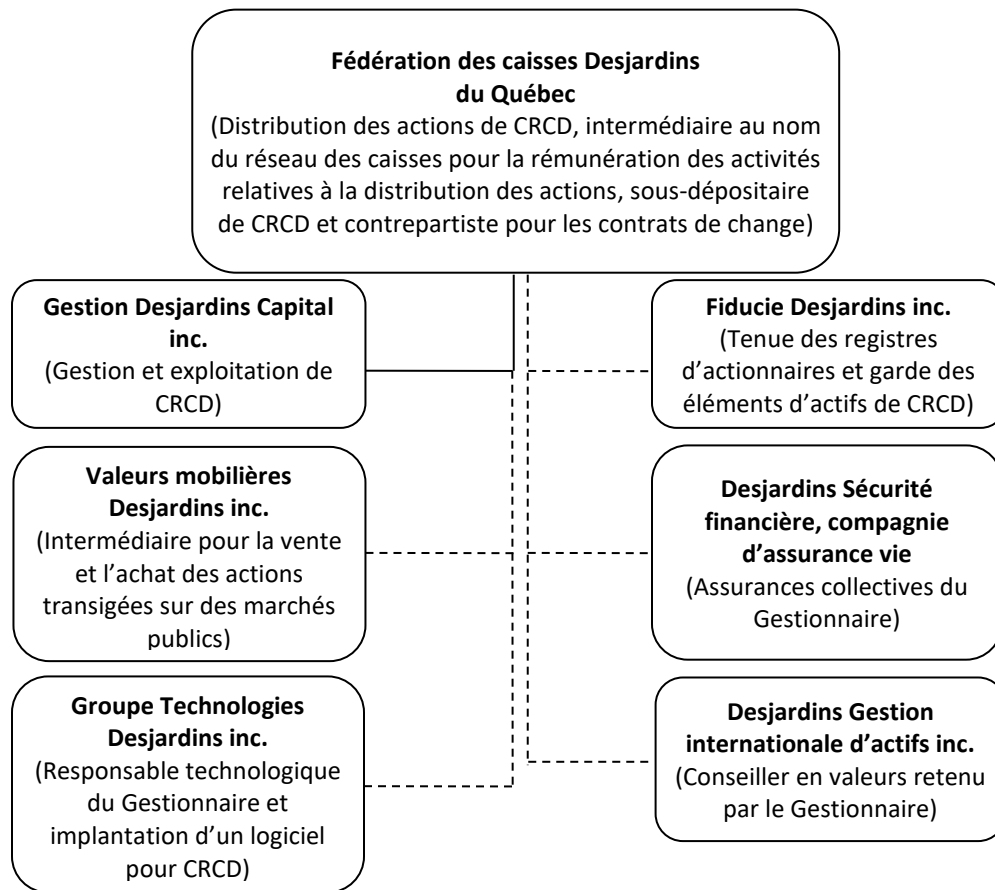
**Fédération des caisses Desjardins du Québec**
(Distribution des actions de CRCD, intermédiaire au nom du réseau des caisses pour la rémunération des activités relatives à la distribution des actions, sous-dépositaire de CRCD et contrepartiste pour les contrats de change)

**Gestion Desjardins Capital inc.**
(Gestion et exploitation de CRCD)

**Valeurs mobilières Desjardins inc.**
(Intermédiaire pour la vente et l'achat des actions transigées sur des marchés publics)

**Groupe Technologies Desjardins inc.**
(Responsable technologique du Gestionnaire et implantation d'un logiciel pour CRCD)

**Fiducie Desjardins inc.**
(Tenue des registres d'actionnaires et garde des éléments d'actifs de CRCD)

**Desjardins Sécurité financière, compagnie d'assurance vie**
(Assurances collectives du Gestionnaire)

**Desjardins Gestion internationale d'actifs inc.**
(Conseiller en valeurs retenu par le Gestionnaire)